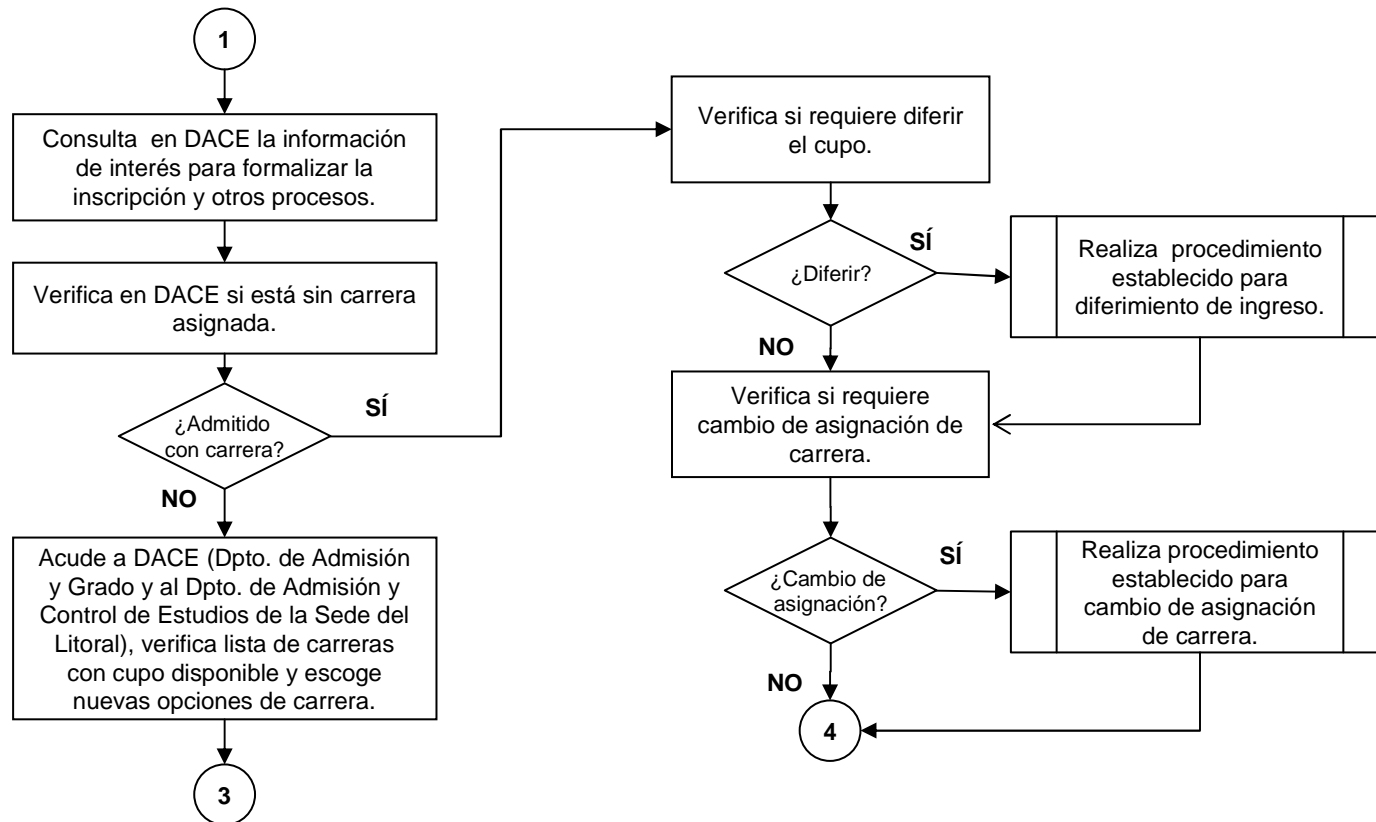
1

Consulta en DACE la información de interés para formalizar la inscripción y otros procesos.

Verifica en DACE si está sin carrera asignada.

¿Admitido con carrera?

SÍ

NO

Acude a DACE (Dpto. de Admisión y Grado y al Dpto. de Admisión y Control de Estudios de la Sede del Litoral), verifica lista de carreras con cupo disponible y escoge nuevas opciones de carrera.

3

Verifica si requiere diferir el cupo.

¿Diferir?

SÍ

Realiza procedimiento establecido para diferimiento de ingreso.

NO

Verifica si requiere cambio de asignación de carrera.

¿Cambio de asignación?

SÍ

Realiza procedimiento establecido para cambio de asignación de carrera.

NO

4